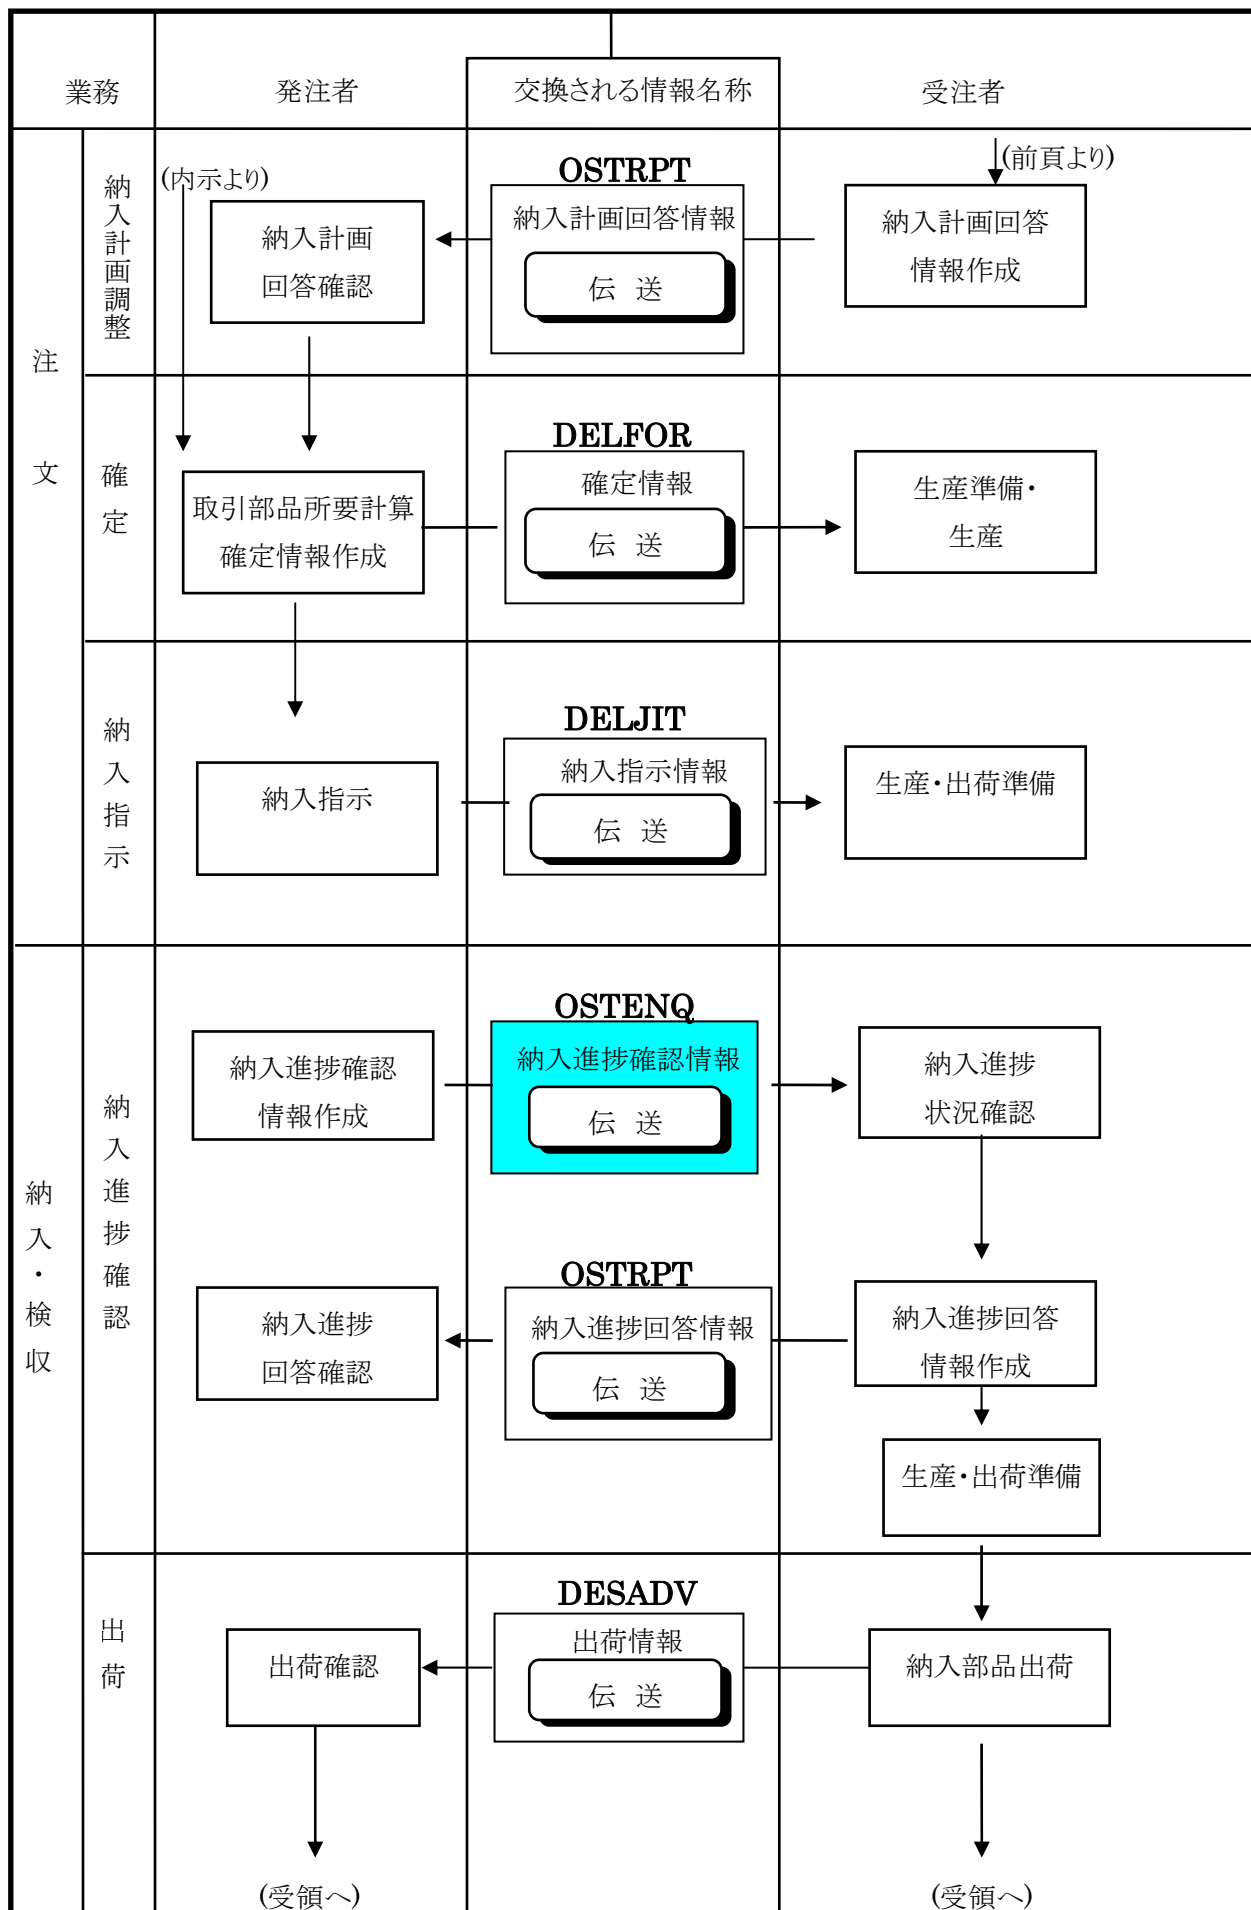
業務

発注者

交換される情報名称

受注者

注文

納入計画調整

(内示より)

納入計画回答確認

OSTRPT

納入計画回答情報

伝　送

(前頁より)

納入計画回答情報作成

確定

取引部品所要計算確定情報作成

DELFOR

確定情報

伝　送

生産準備・生産

納入指示

納入指示

DELJIT

納入指示情報

伝　送

生産・出荷準備

納入・検収

納入進捗確認

納入進捗確認情報作成

OSTENQ

納入進捗確認情報

伝　送

納入進捗状況確認

納入進捗回答確認

OSTRPT

納入進捗回答情報

伝　送

納入進捗回答情報作成

生産・出荷準備

出荷

出荷確認

DESADV

出荷情報

伝　送

納入部品出荷

(受領へ)

(受領へ)